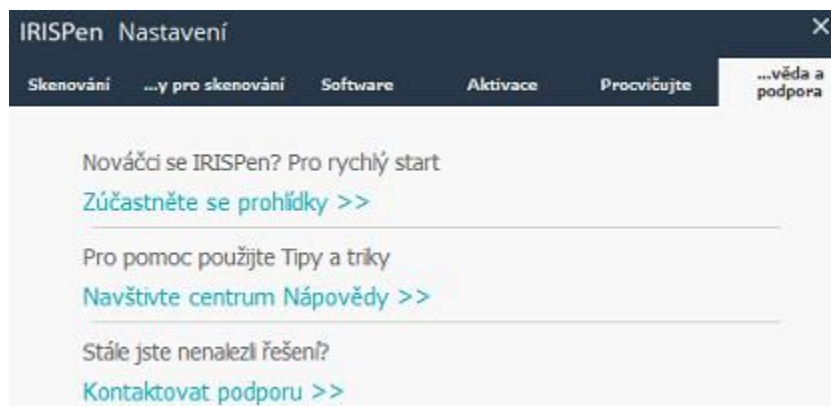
IRISPen Nastavení

×

Skenování

...y pro skenování

Software

Aktivace

Procvičujte

...věda a podpora

Nováčci se IRISPen? Pro rychlý start

Zúčastněte se prohlídky >>

Pro pomoc použijte Tipy a triky

Navštivte centrum Nápovědy >>

Stále jste nenalezli řešení?

Kontaktovat podporu >>